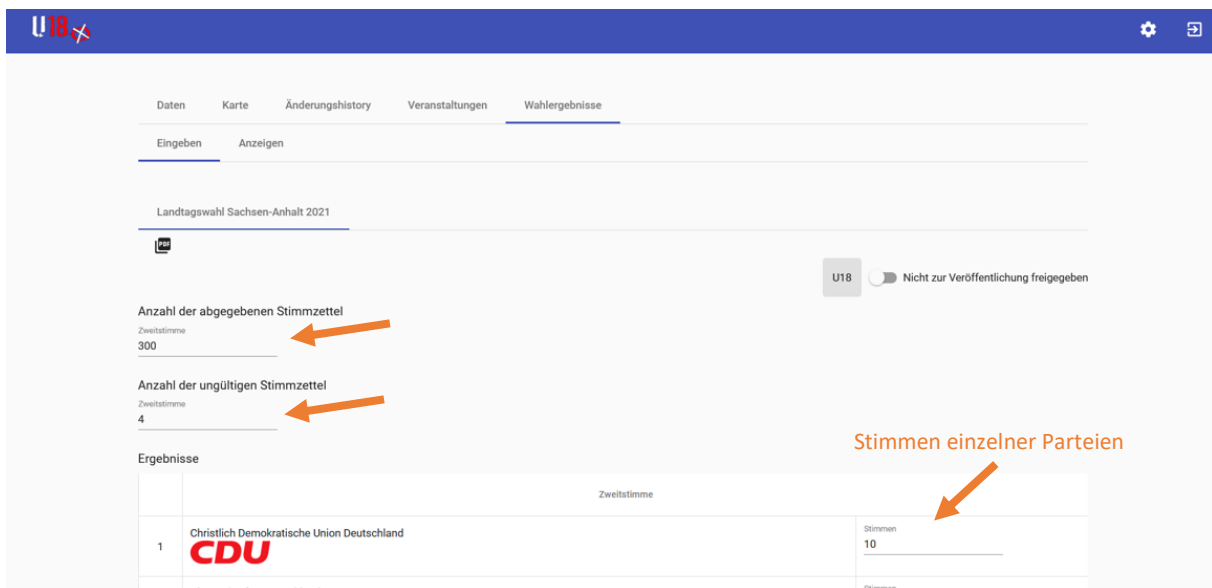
U18

Daten Karte Änderungshistory Veranstaltungen Wahlergebnisse

Eingeben Anzeigen

Landtagswahl Sachsen-Anhalt 2021

PDF

U18 Nicht zur Veröffentlichung freigegeben

Anzahl der abgegebenen Stimmzettel

Zweitstimme
300

Anzahl der ungültigen Stimmzettel

Zweitstimme
4

Stimmen einzelner Parteien

Ergebnisse

| | Zweitstimme | |
|---|---|---|
| 1 | Christlich Demokratische Union Deutschland CDU | Stimmen 10 |
| | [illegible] | Stimmen |